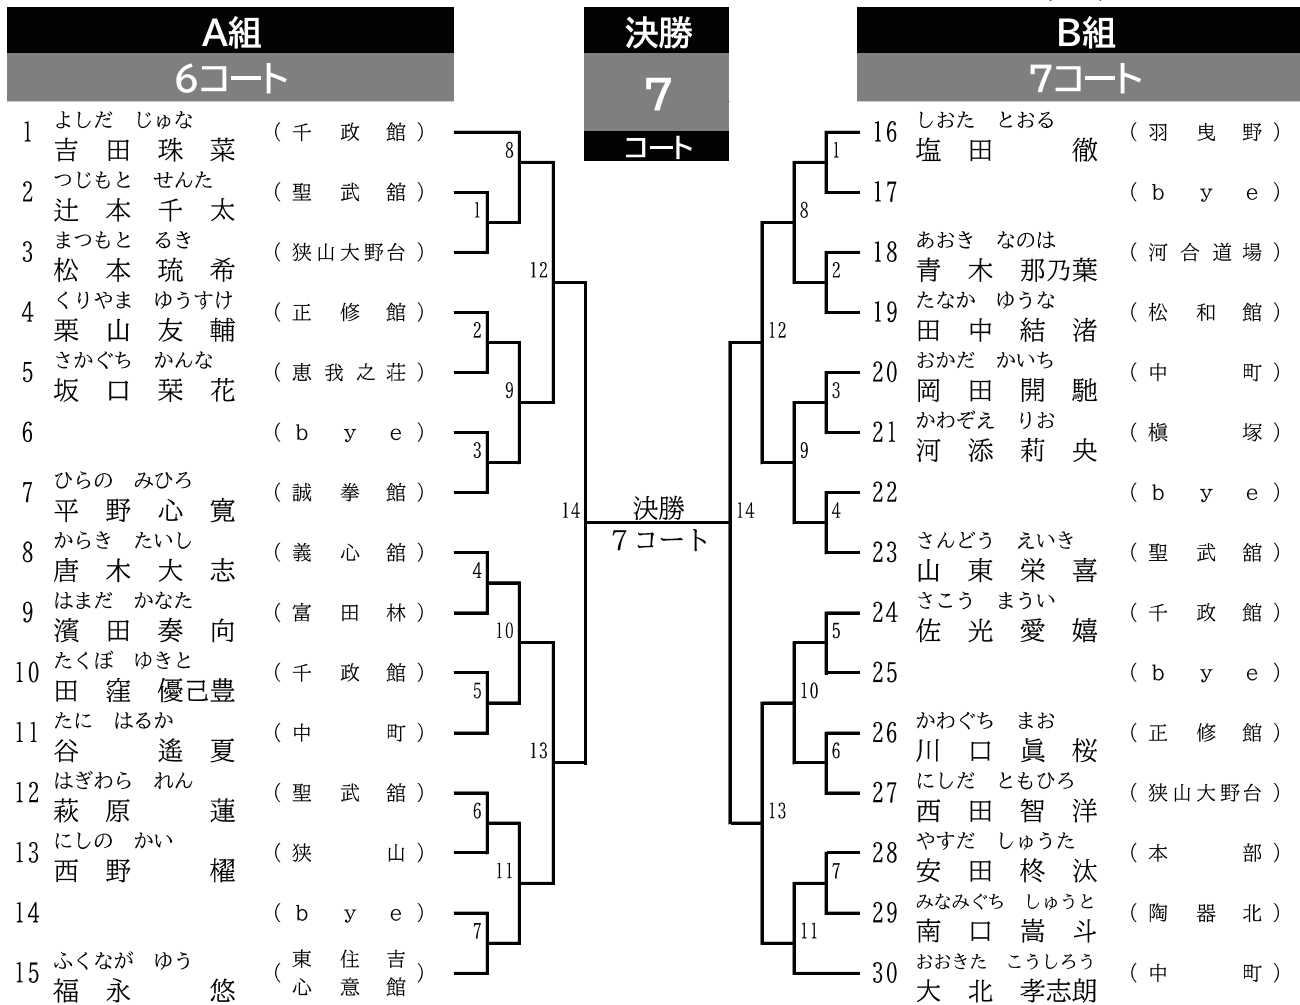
A組
6コート

決勝
7
コート

B組
7コート

1 よしだ じゅな 吉田珠菜 （千政館）
2 つじもと せんた 辻本千太 （聖武館）
3 まつもと るき 松本琉希 （狭山大野台）
4 くりやま ゆうすけ 栗山友輔 （正修館）
5 さかぐち かんな 坂口栞花 （恵我之荘）
6 （bye）
7 ひらの みひろ 平野心寛 （誠拳館）
8 からき たいし 唐木大志 （義心館）
9 はまだ かなた 濱田奏向 （富田林）
10 たくぼ ゆきと 田窪優己豊 （千政館）
11 たに はるか 谷遙夏 （中町）
12 はぎわら れん 萩原蓮 （聖武館）
13 にしの かい 西野櫂 （狭山）
14 （bye）
15 ふくなが ゆう 福永悠 （東住吉心意館）

8 1 12 2 9 3 14 4 10 5 13 6 11 7

決勝
7コート

14 12 8 1 2 9 3 4 13 10 5 6 11 7

16 しおた とおる 塩田徹 （羽曳野）
17 （bye）
18 あおき なのは 青木那乃葉 （河合道場）
19 たなか ゆうな 田中結渚 （松和館）
20 おかだ かいち 岡田開馳 （中町）
21 かわぞえ りお 河添莉央 （槇塚）
22 （bye）
23 さんどう えいき 山東栄喜 （聖武館）
24 さこう まうい 佐光愛嬉 （千政館）
25 （bye）
26 かわぐち まお 川口眞桜 （正修館）
27 にしだ ともひろ 西田智洋 （狭山大野台）
28 やすだ しゅうた 安田柊汰 （本部）
29 みなみぐち しゅうと 南口嵩斗 （陶器北）
30 おおきた こうしろう 大北孝志朗 （中町）